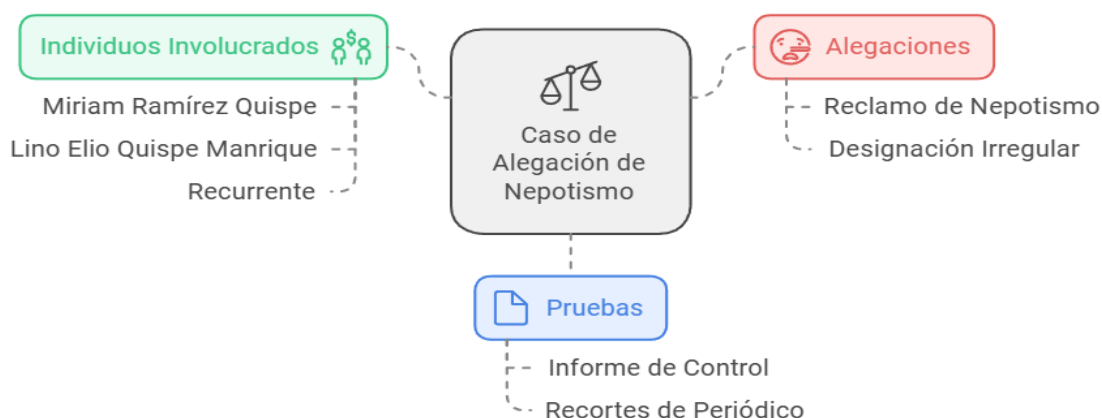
Individuos Involucrados

Miriam Ramírez Quispe

Lino Elio Quispe Manrique

Recurrente

Caso de Alegación de Nepotismo

Alegaciones

Reclamo de Nepotismo

Designación Irregular

Pruebas

Informe de Control

Recortes de Periódico